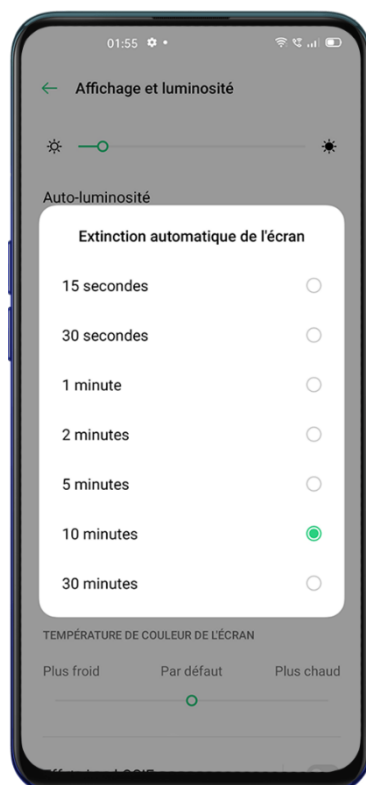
01:55

Affichage et luminosité

Auto-luminosité

Extinction automatique de l'écran

15 secondes

30 secondes

1 minute

2 minutes

5 minutes

10 minutes

30 minutes

TEMPÉRATURE DE COULEUR DE L'ÉCRAN

Plus froid

Par défaut

Plus chaud

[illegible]